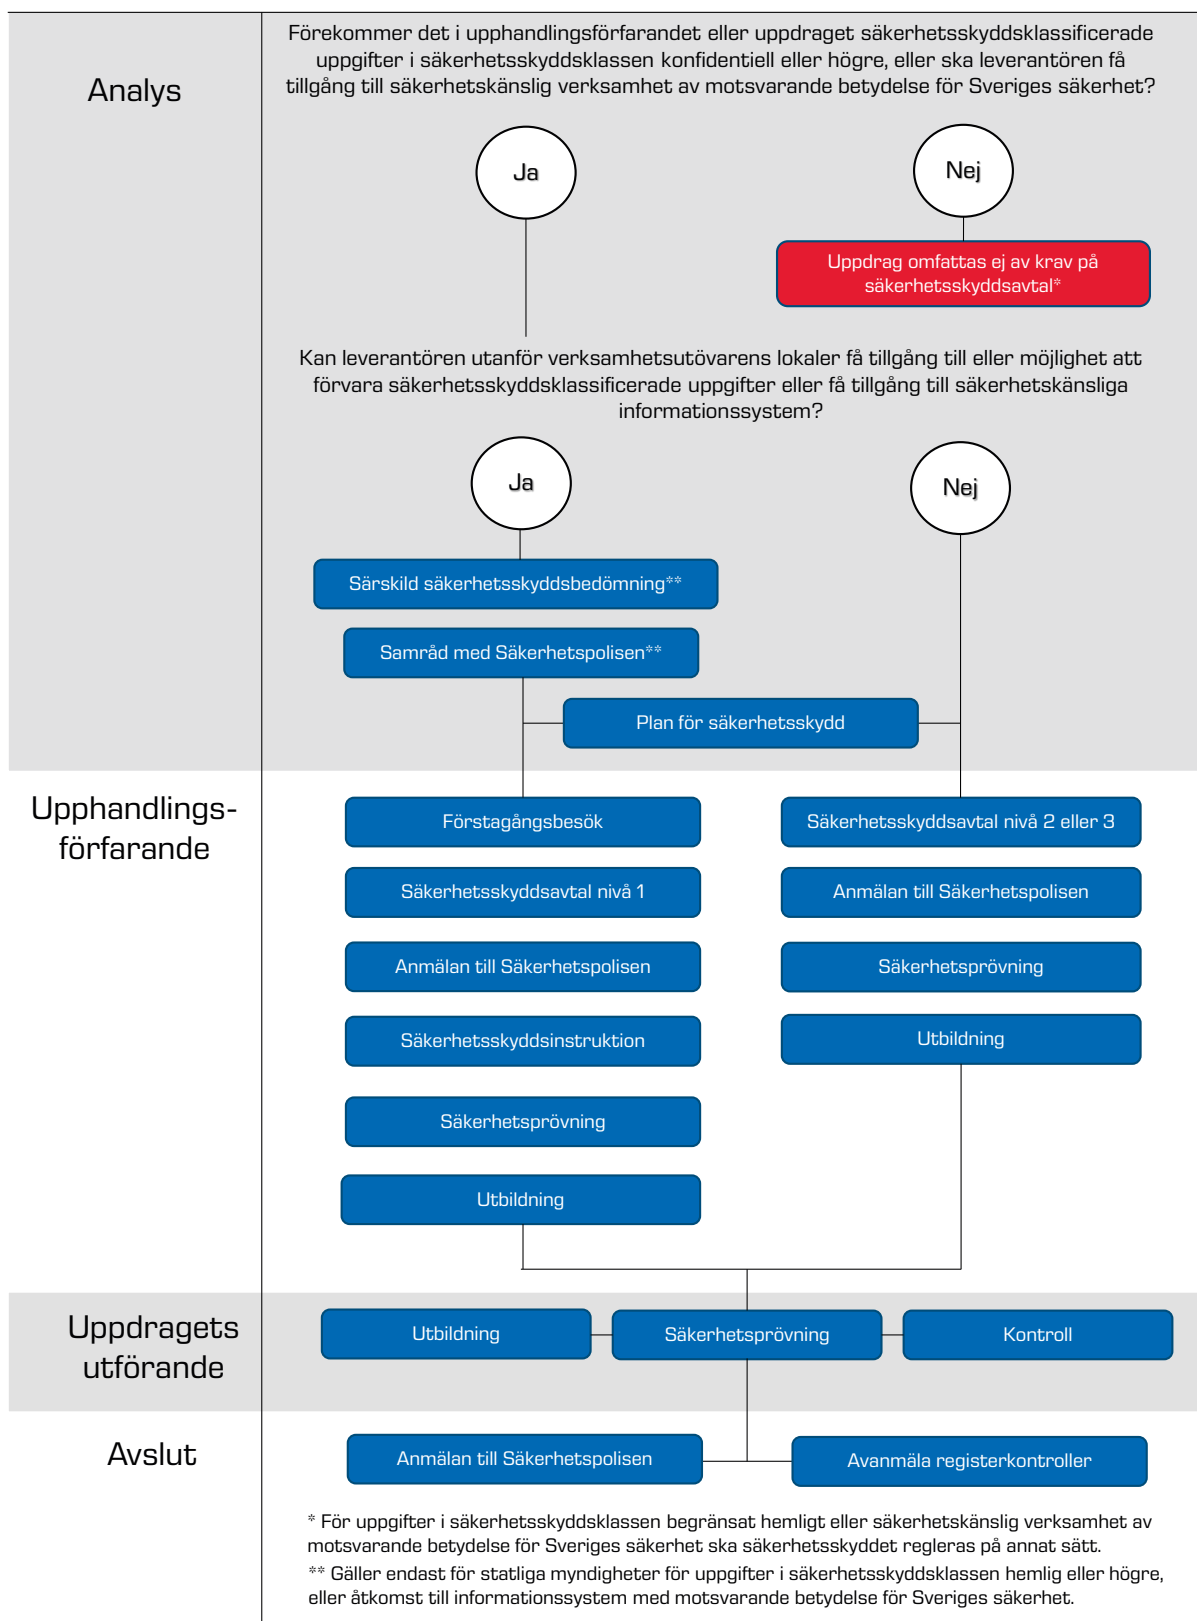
Analys

Förekommer det i upphandlingsförfarandet eller uppdraget säkerhetsskyddsklassificerade uppgifter i säkerhetsskyddsklassen konfidentiell eller högre, eller ska leverantören få tillgång till säkerhetskänslig verksamhet av motsvarande betydelse för Sveriges säkerhet?

Ja

Nej

Uppdrag omfattas ej av krav på säkerhetsskyddsavtal*

Kan leverantören utanför verksamhetsutövarens lokaler få tillgång till eller möjlighet att förvara säkerhetsskyddsklassificerade uppgifter eller få tillgång till säkerhetskänsliga informationssystem?

Ja

Nej

Särskild säkerhetsskyddsbedömning**

Samråd med Säkerhetspolisen**

Plan för säkerhetsskydd

Upphandlingsförfarande

Förstagångsbesök

Säkerhetsskyddsavtal nivå 1

Anmälan till Säkerhetspolisen

Säkerhetsskyddsinstruktion

Säkerhetsprövning

Utbildning

Säkerhetsskyddsavtal nivå 2 eller 3

Anmälan till Säkerhetspolisen

Säkerhetsprövning

Utbildning

Uppdragets utförande

Utbildning

Säkerhetsprövning

Kontroll

Avslut

Anmälan till Säkerhetspolisen

Avanmäla registerkontroller

* För uppgifter i säkerhetsskyddsklassen begränsat hemligt eller säkerhetskänslig verksamhet av motsvarande betydelse för Sveriges säkerhet ska säkerhetsskyddet regleras på annat sätt.

** Gäller endast för statliga myndigheter för uppgifter i säkerhetsskyddsklassen hemlig eller högre, eller åtkomst till informationssystem med motsvarande betydelse för Sveriges säkerhet.